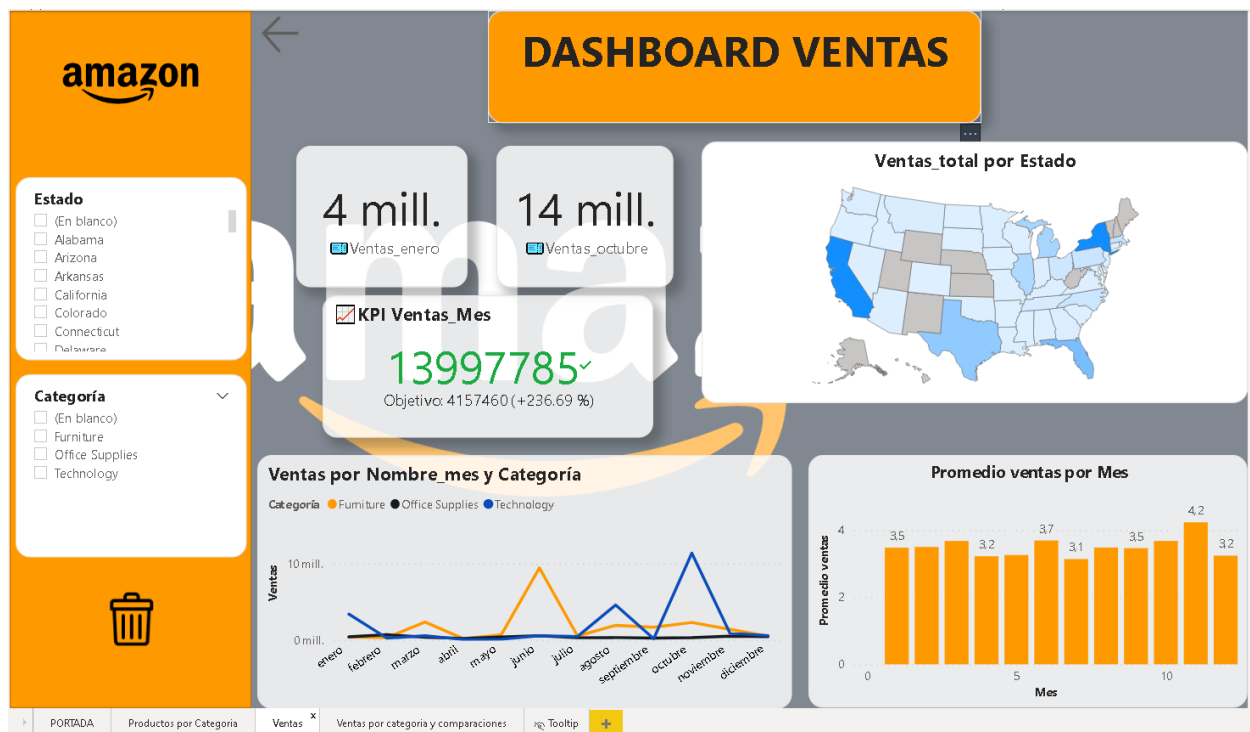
amazon

DASHBOARD VENTAS

4 mill.
Ventas_enero

14 mill.
Ventas_octubre

KPI Ventas_Mes
13997785✓
Objetivo: 4157460 (+236.69 %)

Ventas_total por Estado

Estado
(En blanco)
Alabama
Arizona
Arkansas
California
Colorado
Connecticut
Delaware

Categoría
(En blanco)
Furniture
Office Supplies
Technology

Ventas por Nombre_mes y Categoría
Categoría Furniture Office Supplies Technology
Ventas
10 mill.
0 mill.
enero febrero marzo abril mayo junio julio agosto septiembre octubre noviembre diciembre

Promedio ventas por Mes
Promedio ventas
4
2
0
3,5 3,2 3,7 3,1 3,5 4,2 3,2
0 5 10
Mes

PORTADA | Productos por Categoria | Ventas | Ventas por categoria y comparaciones | Tooltip | +